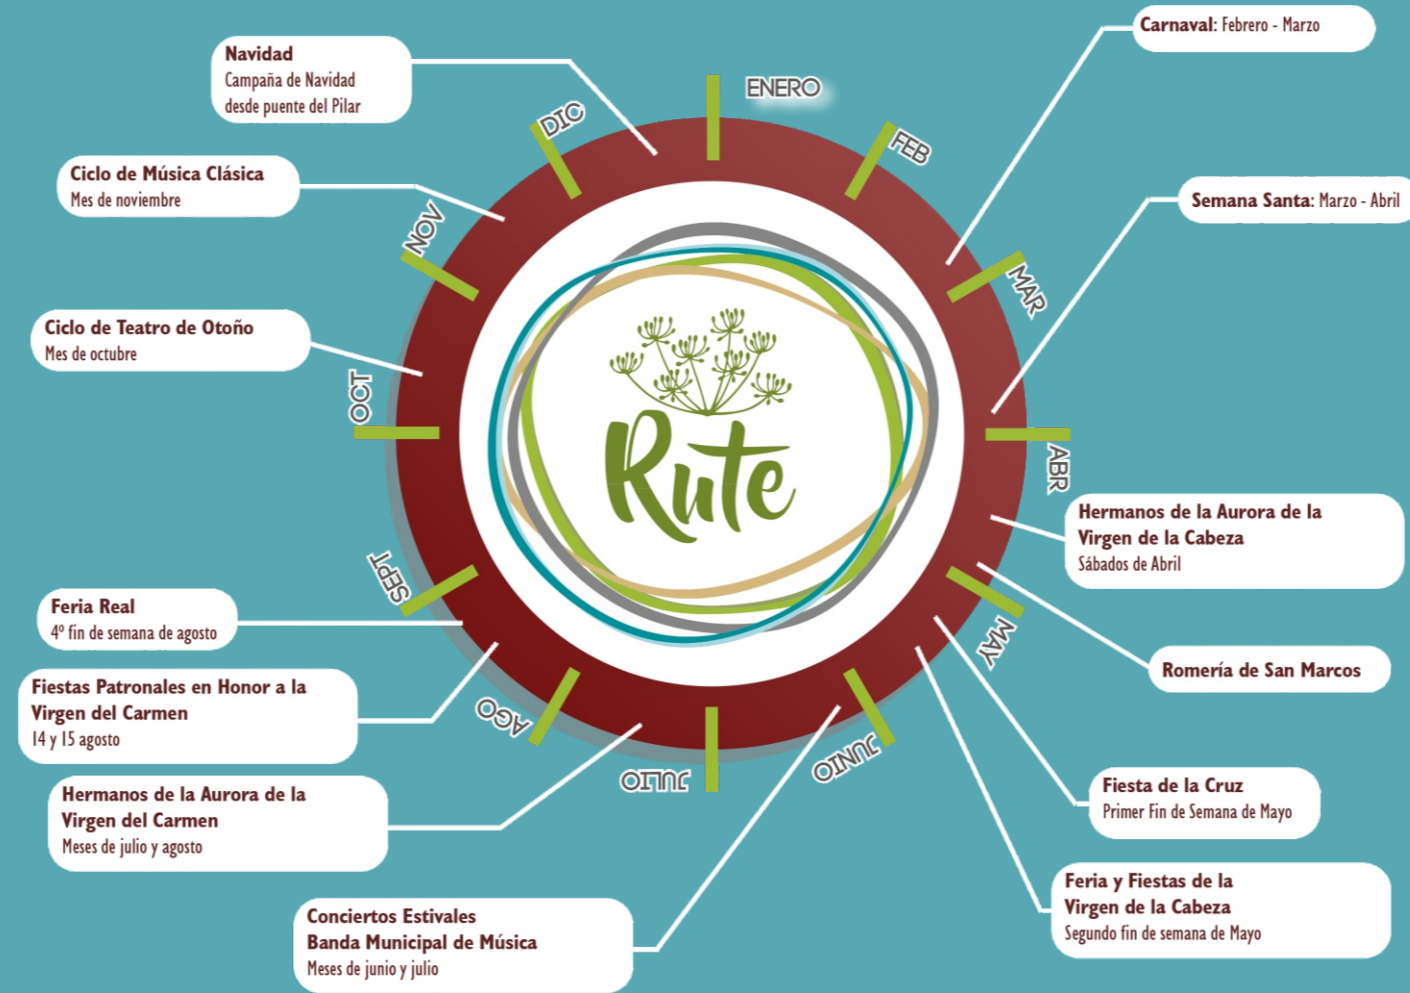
Navidad
Campaña de Navidad desde puente del Pilar

ENERO

Carnaval: Febrero - Marzo

FEB

DIC

Ciclo de Música Clásica
Mes de noviembre

Semana Santa: Marzo - Abril

NOV

MAR

Ciclo de Teatro de Otoño
Mes de octubre

Rute

OCT

ABR

Hermanos de la Aurora de la Virgen de la Cabeza
Sábados de Abril

SEPT

Feria Real
4º fin de semana de agosto

MAY

Romería de San Marcos

Fiestas Patronales en Honor a la Virgen del Carmen
14 y 15 agosto

AGO

JUNIO

JULIO

Hermanos de la Aurora de la Virgen del Carmen
Meses de julio y agosto

Fiesta de la Cruz
Primer Fin de Semana de Mayo

Feria y Fiestas de la Virgen de la Cabeza
Segundo fin de semana de Mayo

Conciertos Estivales
Banda Municipal de Música
Meses de junio y julio